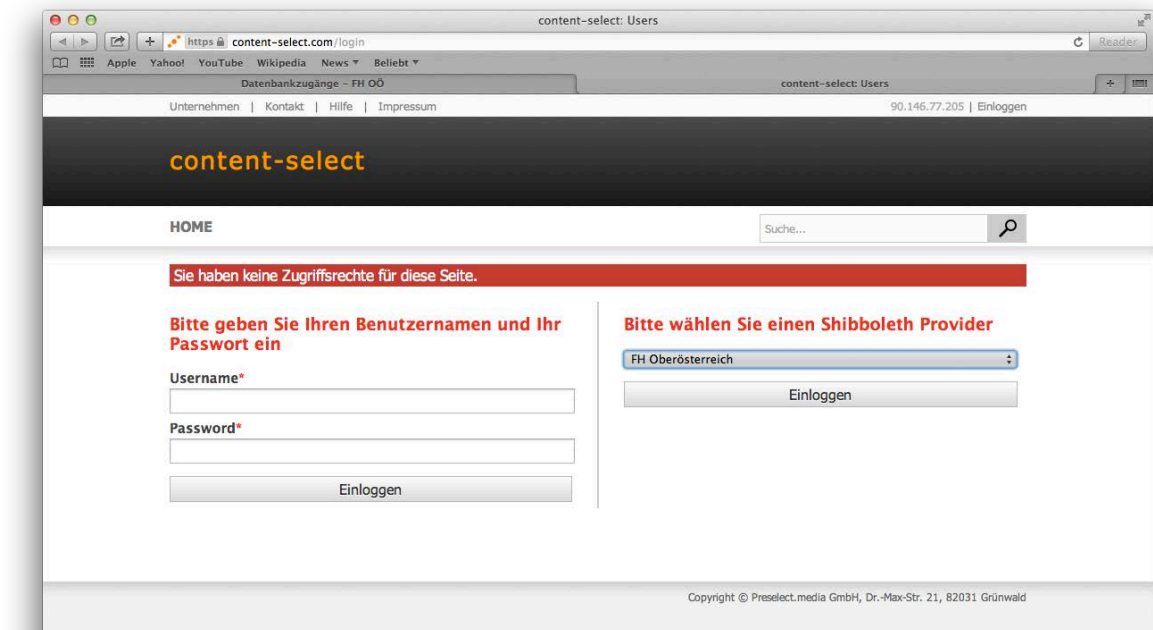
content-select: Users

https content-select.com/login

Reader

Apple Yahoo! YouTube Wikipedia News ▾ Beliebt ▾

Datenbankzugänge - FH OÖ

content-select: Users

Unternehmen | Kontakt | Hilfe | Impressum

90.146.77.205 | Einloggen

content-select

HOME

Suche...

Sie haben keine Zugriffsrechte für diese Seite.

Bitte geben Sie Ihren Benutzernamen und Ihr Passwort ein

Username*

Password*

Einloggen

Bitte wählen Sie einen Shibboleth Provider

FH Oberösterreich

Einloggen

Copyright © Preselect.media GmbH, Dr.-Max-Str. 21, 82031 Grünwald